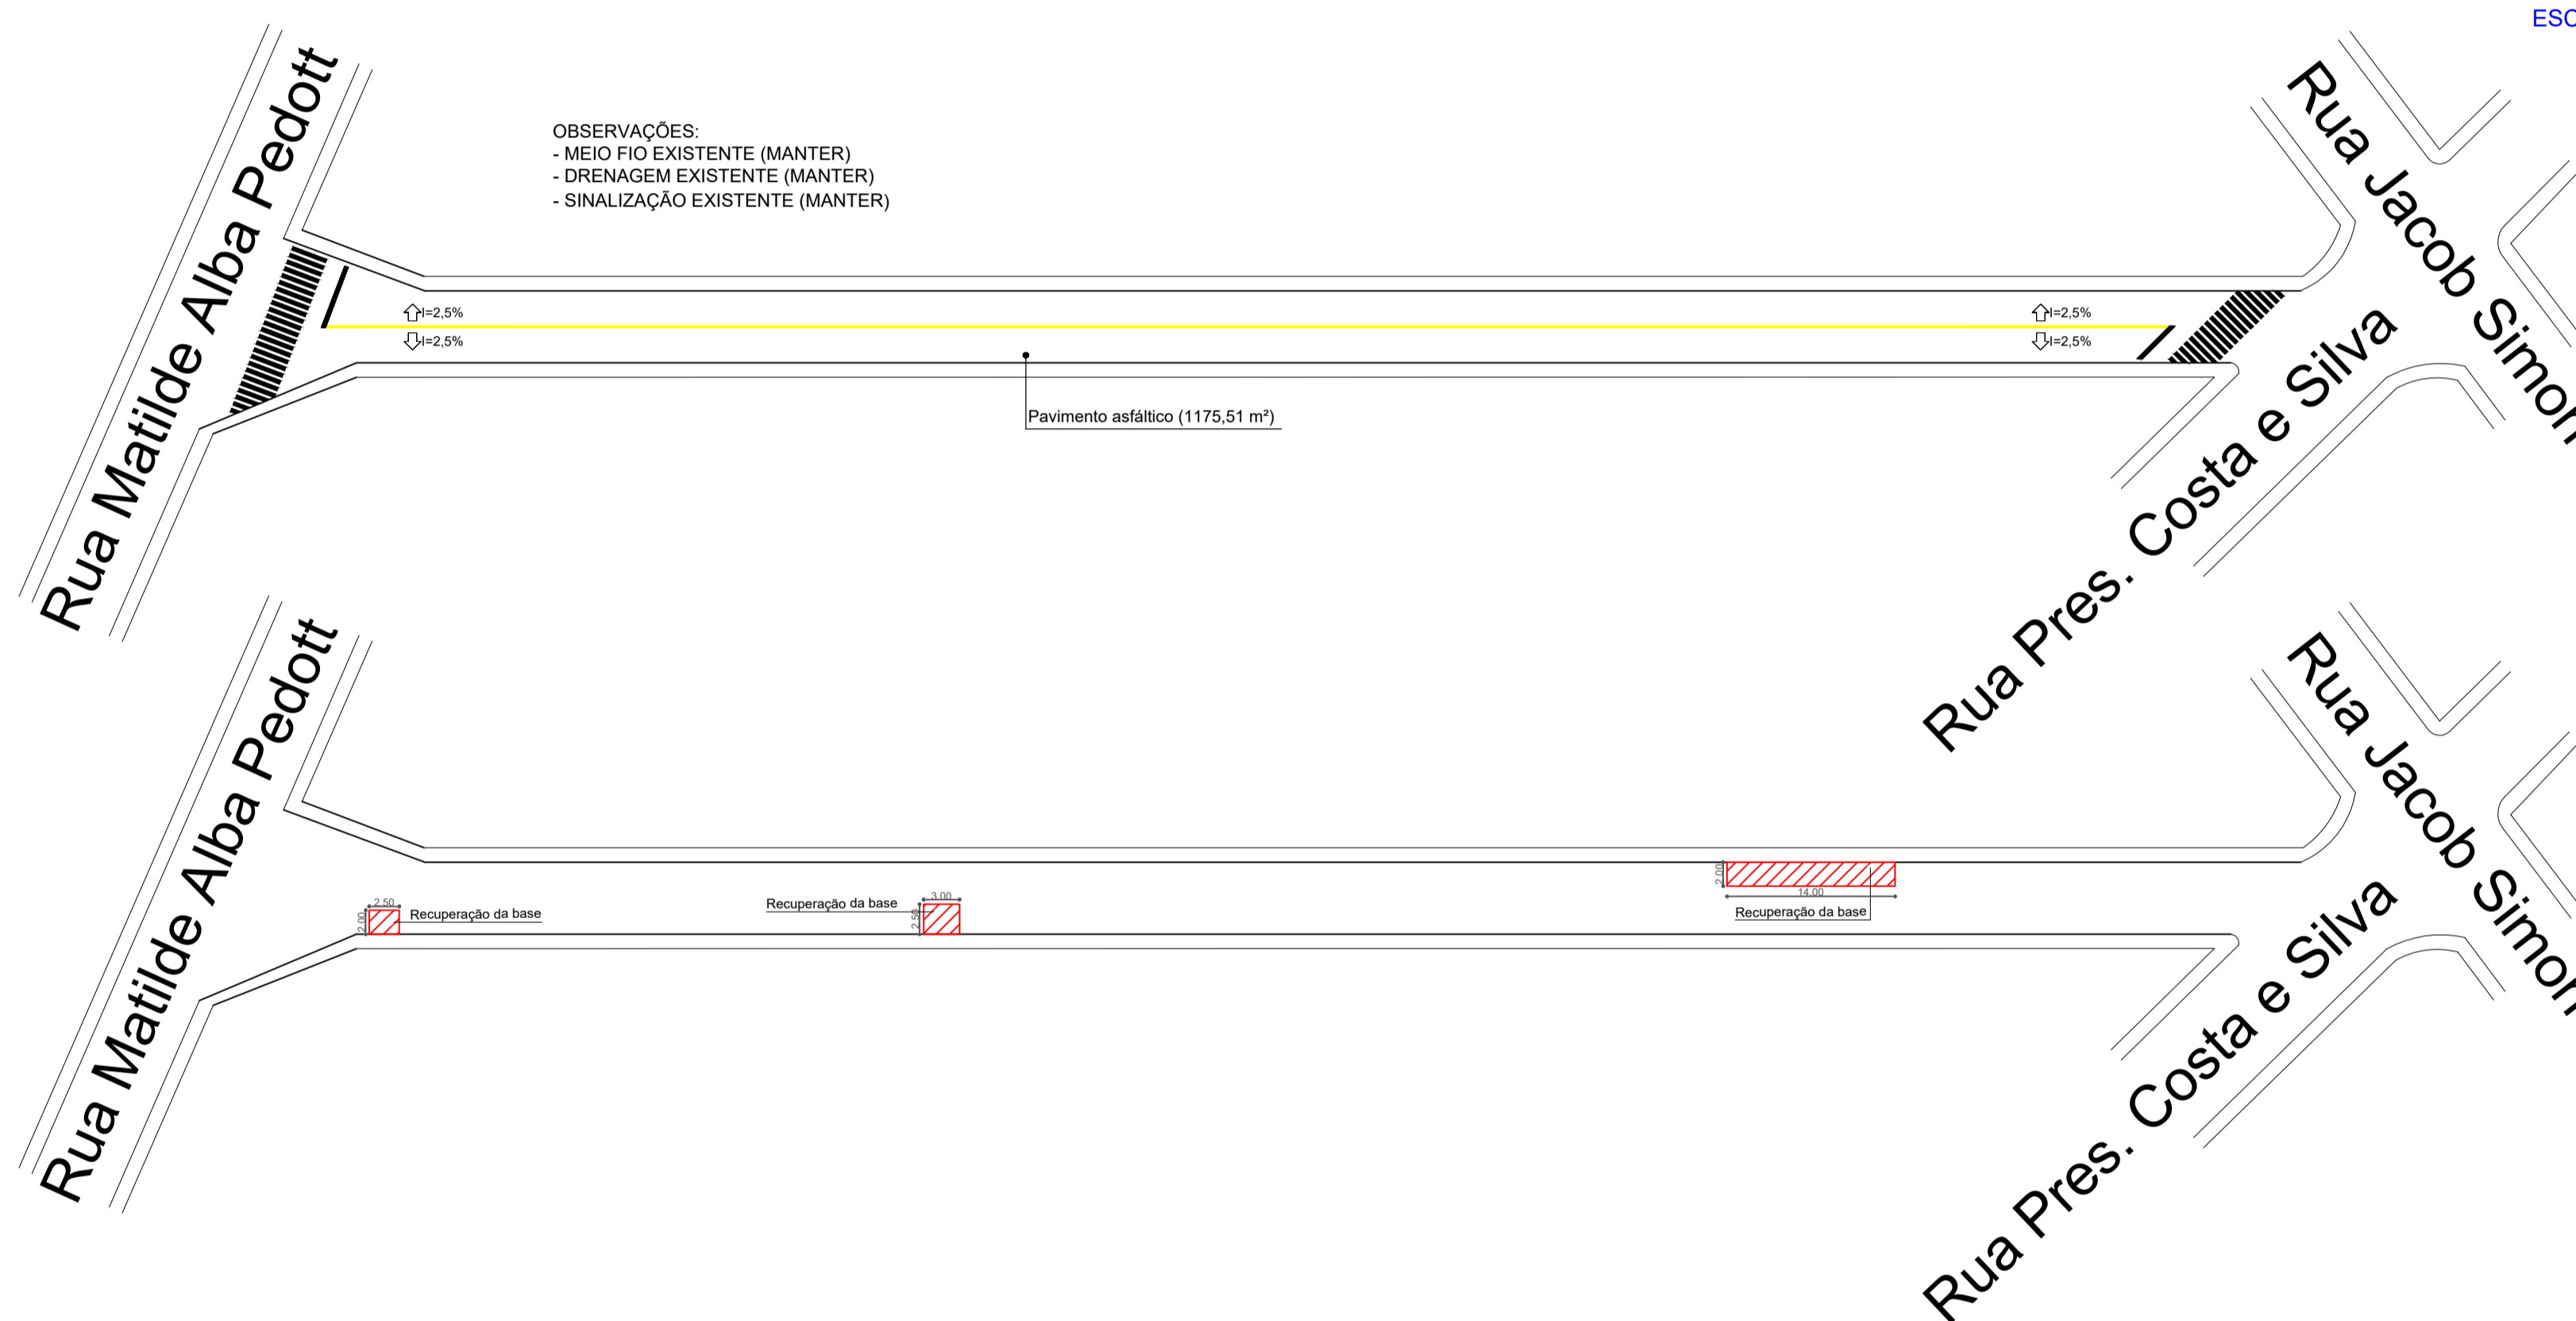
ESC

Rua Matilde Alba Pedott

OBSERVAÇÕES:
- MEIO FIO EXISTENTE (MANTER)
- DRENAGEM EXISTENTE (MANTER)
- SINALIZAÇÃO EXISTENTE (MANTER)

Rua Jacob Simon

I=2,5%
I=2,5%

I=2,5%
I=2,5%

Pavimento asfáltico (1175,51 m²)

Rua Pres. Costa e Silva

Rua Matilde Alba Pedott

Rua Jacob Simon

2.50
2.00
Recuperação da base

Recuperação da base
3.00
2.50

2.00
14.00
Recuperação da base

Rua Pres. Costa e Silva